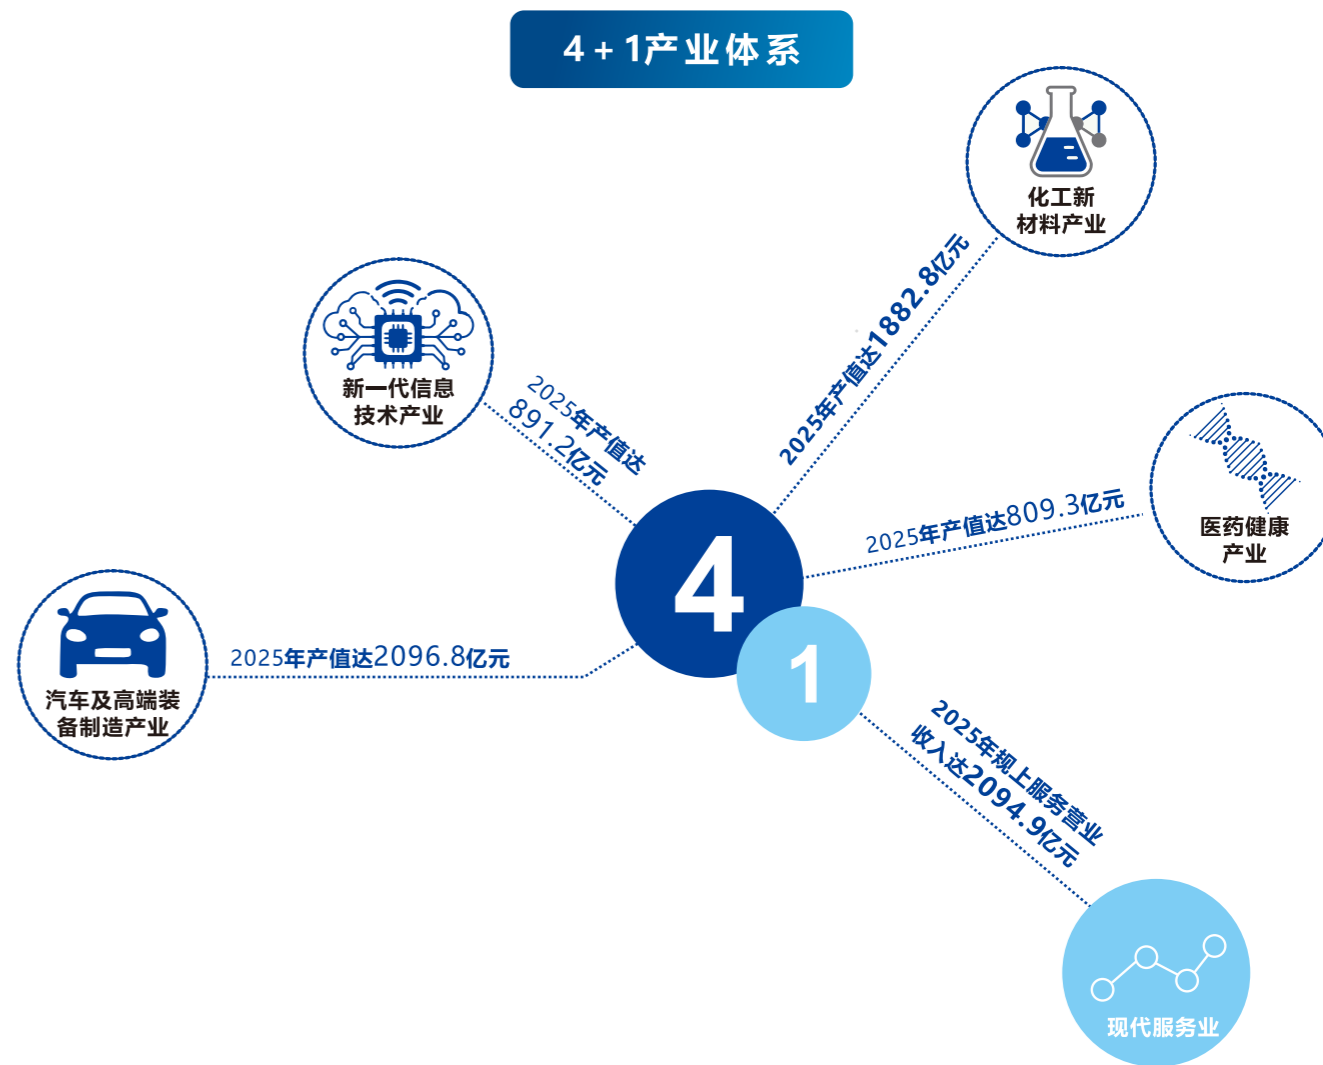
4 + 1产业体系

化工新材料产业

2025年产值达1882.8亿元

新一代信息技术产业

2025年产值达891.2亿元

医药健康产业

2025年产值达809.3亿元

4

1

汽车及高端装备制造产业

2025年产值达2096.8亿元

2025年规上服务营业收入达2094.9亿元

现代服务业